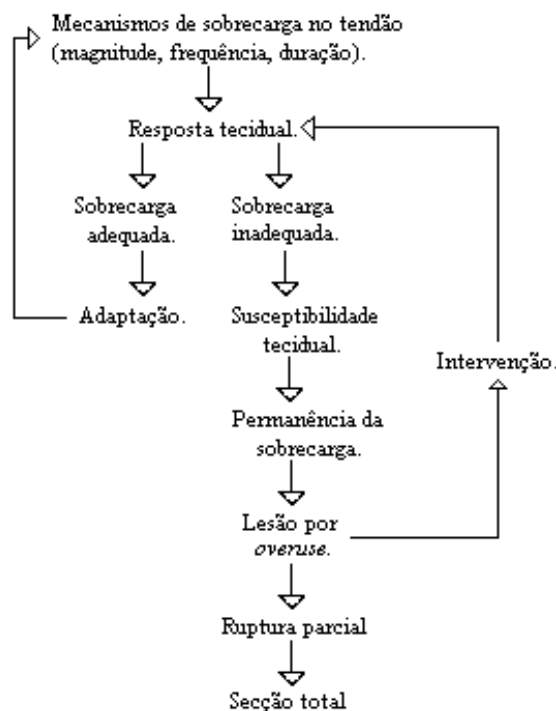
Mecanismos de sobrecarga no tendão (magnitude, frequência, duração).

Resposta tecidual.

Sobrecarga adequada.

Sobrecarga inadequada.

Adaptação.

Susceptibilidade tecidual.

Intervenção.

Permanência da sobrecarga.

Lesão por *overuse*.

Ruptura parcial

Secção total